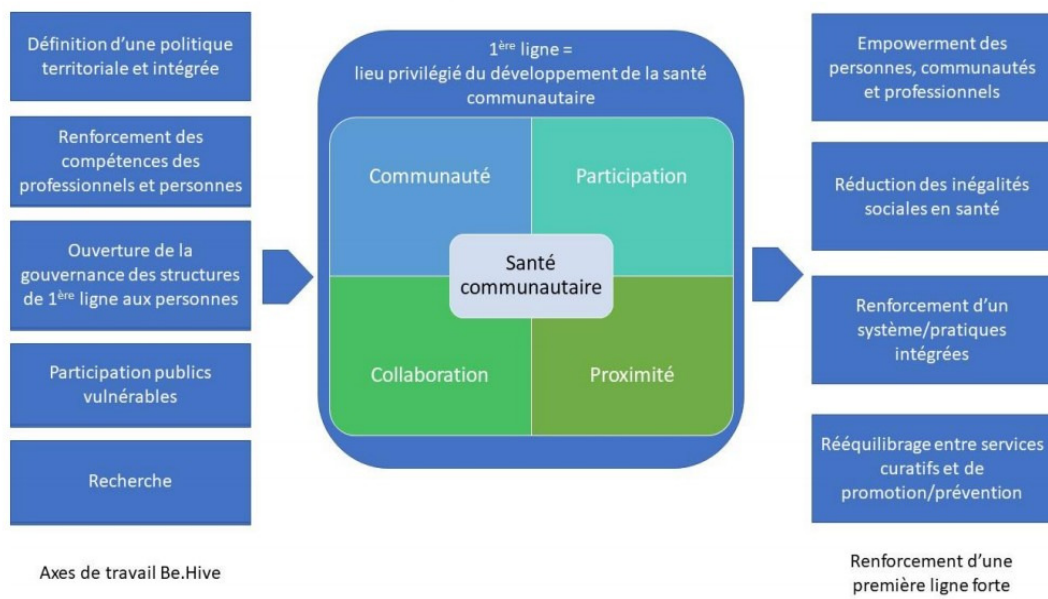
Définition d'une politique territoriale et intégrée

Renforcement des compétences des professionnels et personnes

Ouverture de la gouvernance des structures de 1$^{ère}$ ligne aux personnes

Participation publics vulnérables

Recherche

Axes de travail Be.Hive

1$^{ère}$ ligne = lieu privilégié du développement de la santé communautaire

Communauté

Participation

Santé communautaire

Collaboration

Proximité

Empowerment des personnes, communautés et professionnels

Réduction des inégalités sociales en santé

Renforcement d'un système/pratiques intégrées

Rééquilibrage entre services curatifs et de promotion/prévention

Renforcement d'une première ligne forte